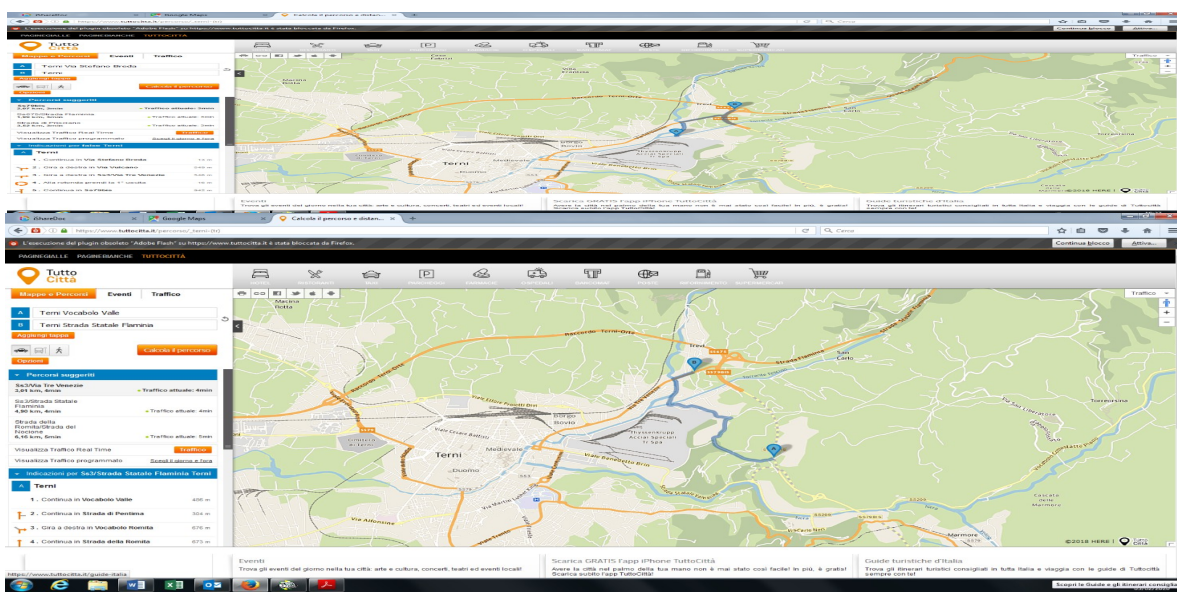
iShareDoc | Google Maps | Calcola il percorso e distan...
https://www.tuttocitta.it/percorso/_terni-(tr)
Cerca
L'esecuzione del plugin obsoleto "Adobe Flash" su https://www.tuttocitta.it è stata bloccata da Firefox.
Continua blocco | Attiva...
PAGINEGIALLE PAGINEBIANCHE TUTTOCITTÀ
Tutto Città
Mappe e Percorsi | Eventi | Traffico
A Terni Vocabolo Valle
B Terni Strada Statale Flaminia
Aggiungi tappa
Calcola il percorso
Opzioni
Percorsi suggeriti
Ss3/Via Tre Venezie 3,91 km, 6min • Traffico attuale: 4min
Ss3/Strada Statale Flaminia 4,80 km, 4min • Traffico attuale: 4min
Strada della Romita/Strada del Frecione 6,16 km, 5min • Traffico attuale: 5min
Visualizza Traffico Real Time | Traffico
Visualizza Traffico programmato | Scegli il giorno e l'ora
Indicazioni per Ss3/Strada Statale Flaminia Terni
A Terni
1. Continua in Vocabolo Valle 486 m
2. Continua in Strada di Pentima 304 m
3. Gira a destra in Vocabolo Romita 676 m
4. Continua in Strada della Romita 673 m
Traffico
Marcia Rotta
Raccordo Terni-Orte
Strada Flaminia
San Carlo
Terni
Duomo
Medievale
Borgo Bovio
Thyssenkrupp Acciai Speciali Terni SpA
Viale Benedetto Brin
Via Alfonsina
Cimitero di Terni
Torreorsina
Cascata delle Marmore
Marmore
©2018 HERE | Tutto Città
Eventi
Trova gli eventi del giorno nella tua città: arte e cultura, concerti, teatri ed eventi locali!
Scarica GRATIS l'app iPhone TuttoCittà
Avere la città nel palmo della tua mano non è mai stato così facile! In più, è gratis! Scarica subito l'app TuttoCittà!
Guide turistiche d'Italia
Trova gli itinerari turistici consigliati in tutta Italia e viaggia con le guide di TuttoCittà sempre con te!
Scopri le Guide e gli itinerari consiglia
https://www.tuttocitta.it/guide-italia